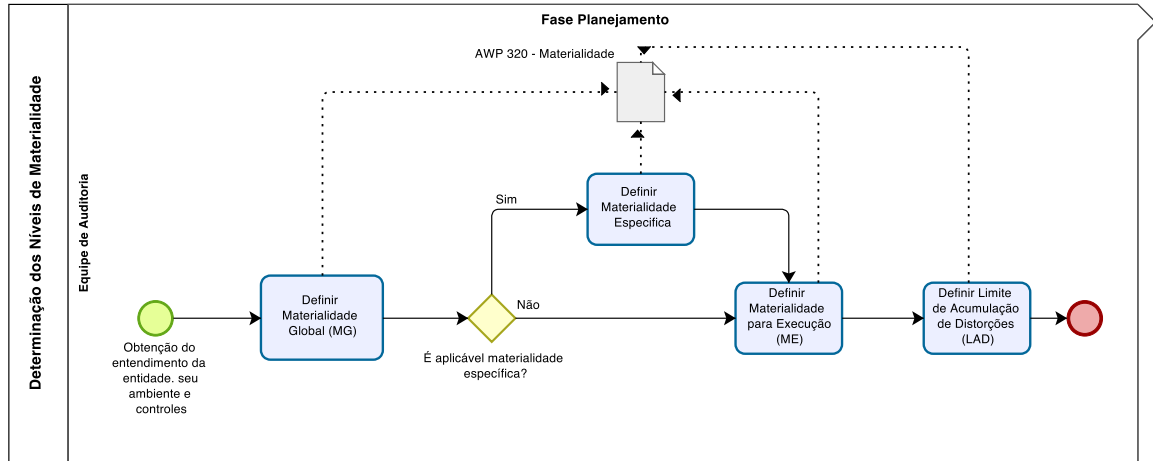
Determinação dos Níveis de Materialidade

Fase Planejamento

Equipe de Auditoria

AWP 320 - Materialidade

Obtenção do entendimento da entidade. seu ambiente e controles

Definir Materialidade Global (MG)

É aplicável materialidade específica?

Sim

Não

Definir Materialidade Especifica

Definir Materialidade para Execução (ME)

Definir Limite de Acumulação de Distorções (LAD)